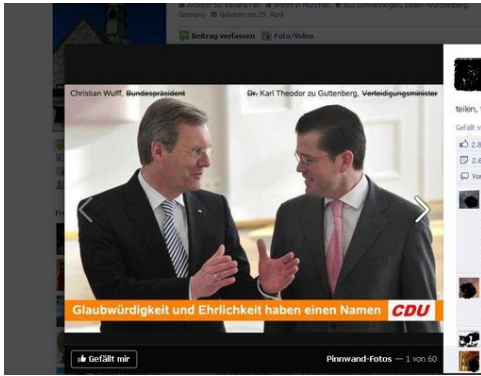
Wohnt in München · Aus Schwenningen, Baden-Württemberg, Germany · Geboren am 29. April

Beitrag verfassen Foto/Video

Christian Wulff, ~~Bundespräsident~~

~~Dr.~~ Karl Theodor zu Guttenberg, ~~Verteidigungsminister~~

Glaubwürdigkeit und Ehrlichkeit haben einen Namen CDU

Gefällt mir

Pinnwand-Fotos — 1 von 60

teilen,

Gefällt mi

2.8

2.6

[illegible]